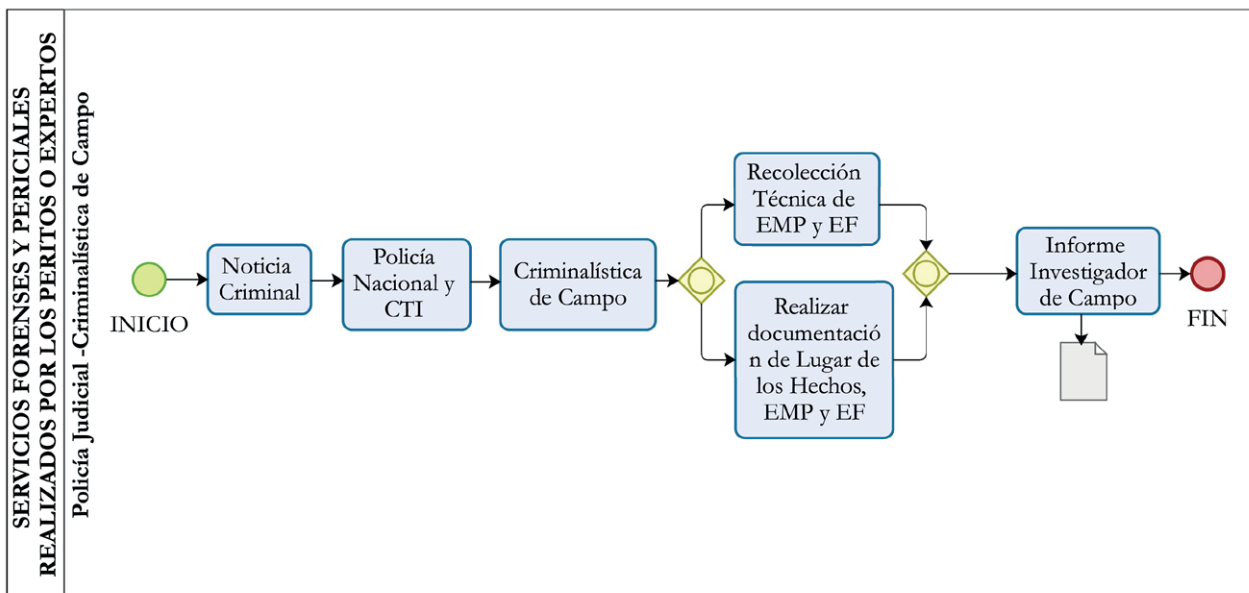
SERVICIOS FORENSES Y PERICIALES REALIZADOS POR LOS PERITOS O EXPERTOS

Policía Judicial -Criminalística de Campo

INICIO

Noticia Criminal

Policía Nacional y CTI

Criminalística de Campo

Recolección Técnica de EMP y EF

Realizar documentació n de Lugar de los Hechos, EMP y EF

Informe Investigador de Campo

FIN